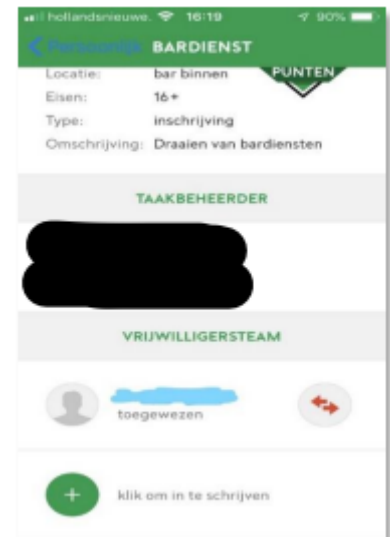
hollandsnieuwe. 16:19 90%
< Persoonlijk BARDIENST
Locatie: bar binnen PUNTEN
Eisen: 16+
Type: inschrijving
Omschrijving: Draaien van bardiensten

TAAKBEHEERDER

VRIJWILLIGERSTEAM

toegewezen

+ klik om in te schrijven